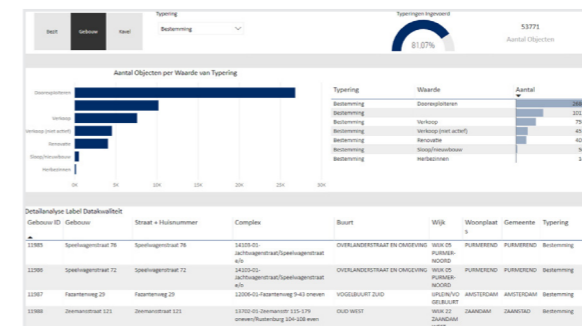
Bezit | Gebouw | Kavel

Typering
Bestemming

Typeringen Ingevoerd
81.07%

53771
Aantal Objecten

Aantal Objecten per Waarde van Typering

Doorexploiteren
Verkoop
Verkoop (niet actief)
Renovatie
Sloop/nieuwbouw
Herbezinnen

0K 5K 10K 15K 20K 25K 30K

| Typering | Waarde | Aantal |
|---|---|---|
| Bestemming | Doorexploiteren | 266 |
| Bestemming | | 101 |
| Bestemming | Verkoop | 79 |
| Bestemming | Verkoop (niet actief) | 45 |
| Bestemming | Renovatie | 40 |
| Bestemming | Sloop/nieuwbouw | 9 |
| Bestemming | Herbezinnen | 1 |

Detailanalyse Label Datakwaliteit

| Gebouw ID | Gebouw | Straat + Huisnummer | Complex | Buurt | Wijk | Woonplaats | Gemeente | Typering |
|---|---|---|---|---|---|---|---|---|
| 11985 | Speelwagenstraat 76 | Speelwagenstraat 76 | 14105-01-Jachtwagenstraat/Speelwagenstraat e/s | OVERLANDERSTRAAT EN OMGEVING | WIJK 05 PURMER-NOORD | PURMEREND | PURMEREND | Bestemming |
| 11986 | Speelwagenstraat 72 | Speelwagenstraat 72 | 14105-01-Jachtwagenstraat/Speelwagenstraat e/s | OVERLANDERSTRAAT EN OMGEVING | WIJK 05 PURMER-NOORD | PURMEREND | PURMEREND | Bestemming |
| 11987 | Fazantenweg 29 | Fazantenweg 29 | 12006-01-Fazantenweg 9-43 oneven | VOGELBUURT ZUID | IJPLEIN/VOGELBUURT | AMSTERDAM | AMSTERDAM | Bestemming |
| 11988 | Zeemanstraat 121 | Zeemanstraat 121 | 13702-01-Zeemanstr 115-179 oneven/Rustenburg 104-108 even | OUD WEST | WIJK 22 | ZAANDAM | ZAANSTAD | Bestemming |